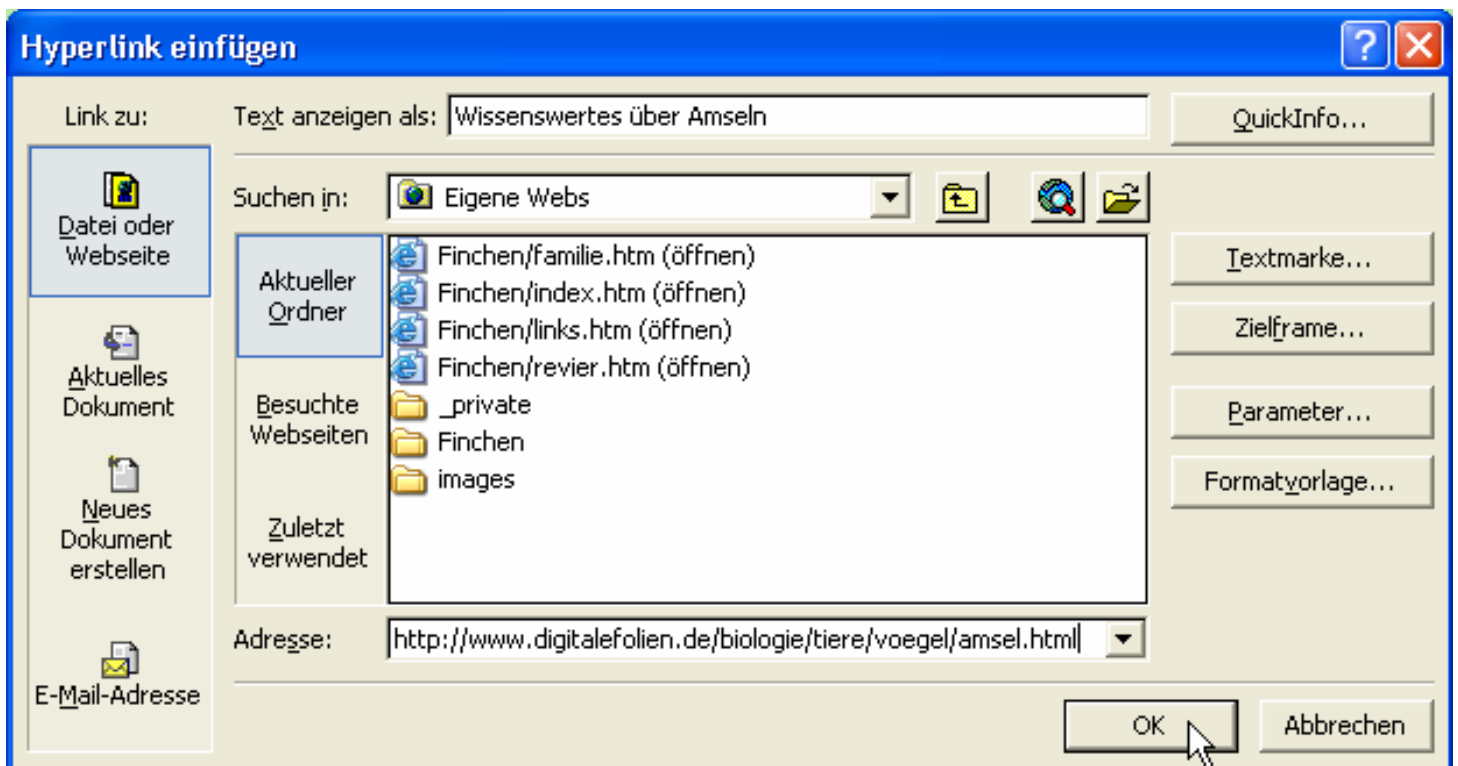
Hyperlink einfügen

Link zu:

Datei oder Webseite

Aktuelles Dokument

Neues Dokument erstellen

E-Mail-Adresse

Text anzeigen als: Wissenswertes über Amseln

QuickInfo...

Suchen in: Eigene Webs

Aktueller Ordner

Besuchte Webseiten

Zuletzt verwendet

Finchen/familie.htm (öffnen)
Finchen/index.htm (öffnen)
Finchen/links.htm (öffnen)
Finchen/revier.htm (öffnen)
_private
Finchen
images

Textmarke...

Zielframe...

Parameter...

Formatvorlage...

Adresse: http://www.digitalefolien.de/biologie/tiere/voegel/amsel.html

OK

Abbrechen